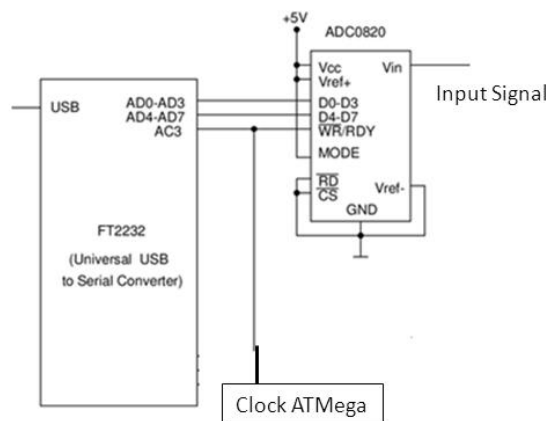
+5V

ADC0820

Vcc
Vref+
Vin
D0-D3
D4-D7
$\overline{WR}$/RDY
MODE
$\overline{RD}$
$\overline{CS}$
Vref-
GND

Input Signal

USB

AD0-AD3
AD4-AD7
AC3

FT2232

(Universal USB to Serial Converter)

Clock ATMega